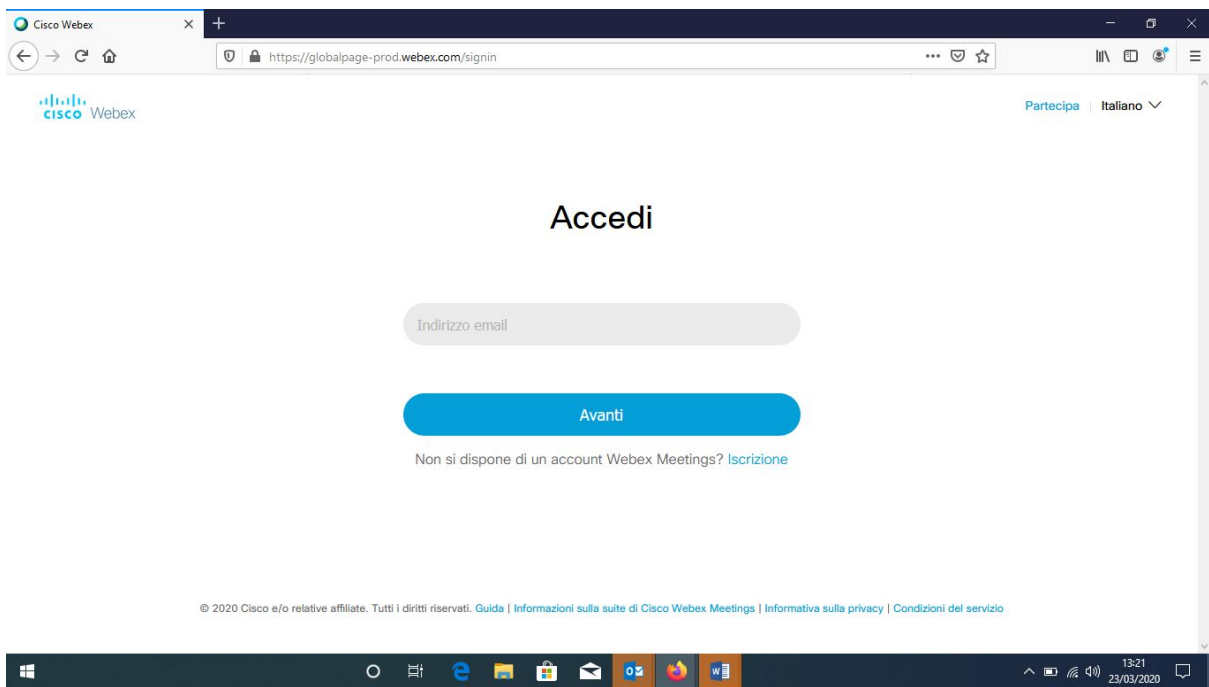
Cisco Webex

https://globalpage-prod.webex.com/signin

cisco Webex

Partecipa | Italiano

Accedi

Indirizzo email

Avanti

Non si dispone di un account Webex Meetings? Iscrizione

© 2020 Cisco e/o relative affiliate. Tutti i diritti riservati. Guida | Informazioni sulla suite di Cisco Webex Meetings | Informativa sulla privacy | Condizioni del servizio

13:21
23/03/2020